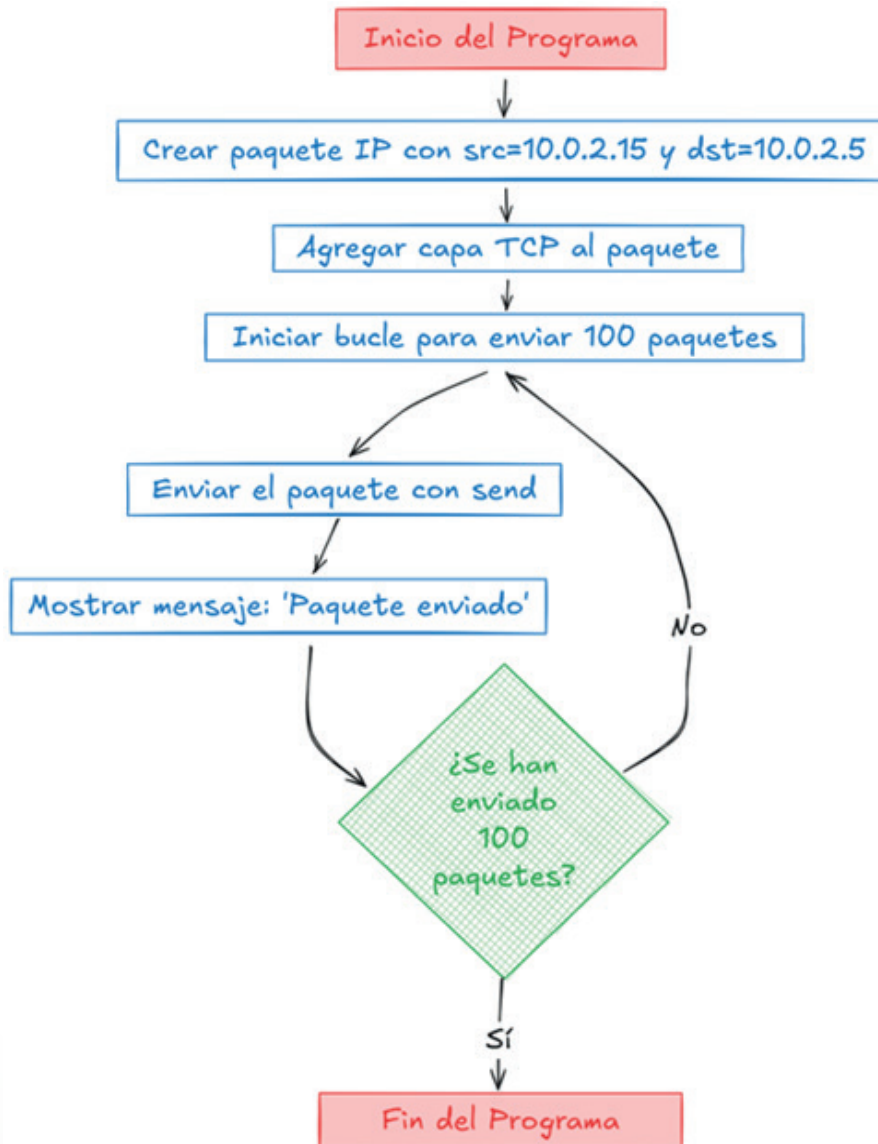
Inicio del Programa

Crear paquete IP con src=10.0.2.15 y dst=10.0.2.5

Agregar capa TCP al paquete

Iniciar bucle para enviar 100 paquetes

Enviar el paquete con send

Mostrar mensaje: 'Paquete enviado'

No

¿Se han enviado 100 paquetes?

Sí

Fin del Programa